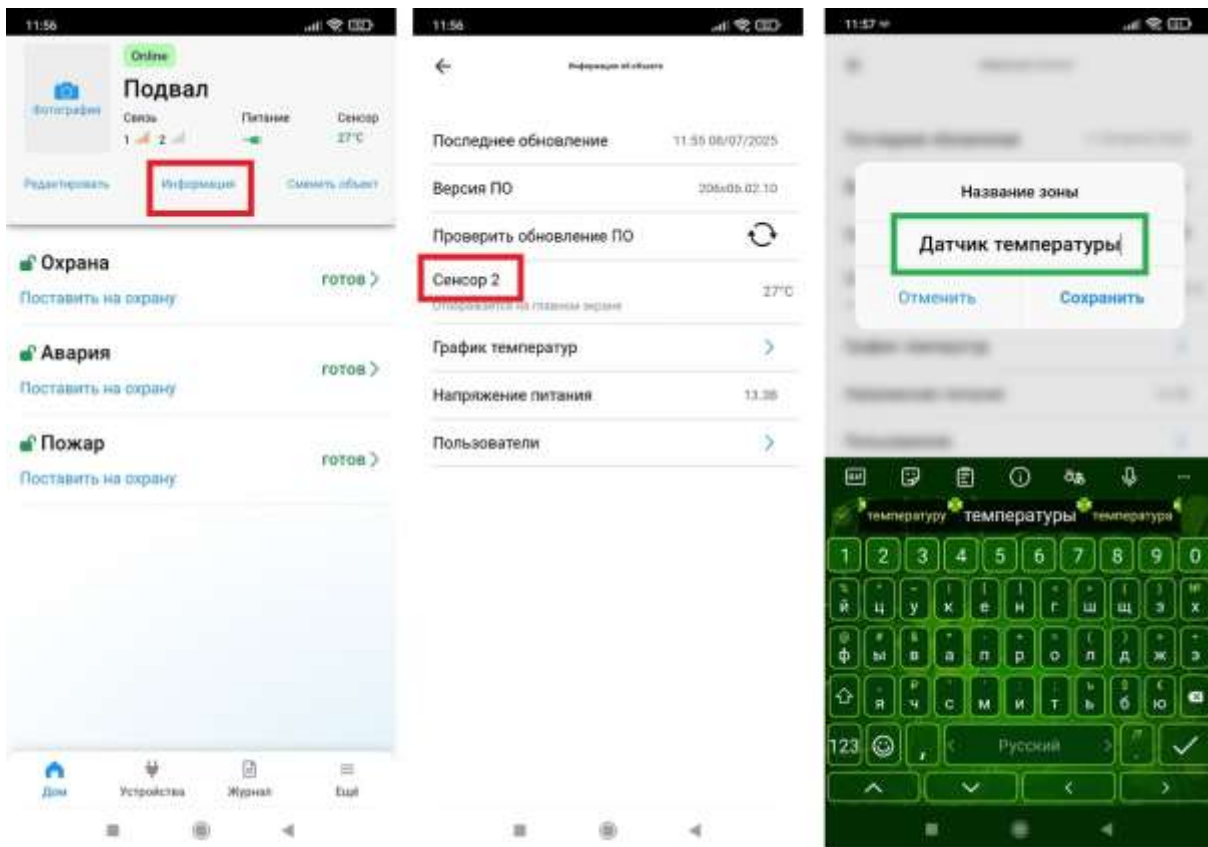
11:56

Online
Фотография
Подвал
Связь 1 2
Питание
Сенсор 27°C

Редактировать
Информация
Сменить объект

Охрана
Поставить на охрану
готов >

Авария
Поставить на охрану
готов >

Пожар
Поставить на охрану
готов >

Дом
Устройства
Журнал
Ещё

11:56

Информация об объекте

Последнее обновление 11:55 08/07/2025
Версия ПО 206x06.02.10
Проверить обновление ПО
Сенсор 2
Отображается на главном экране
27°C
График температур >
Напряжение питания 13.38
Пользователи >

11:57

Название зоны
Датчик температуры
Отменить
Сохранить

температуру температуры температура

1 2 3 4 5 6 7 8 9 0
й ц у к е н г ш щ з х
ф ы в а п р о л д ж э
я ч с м и т ь б ю
123 , Русский